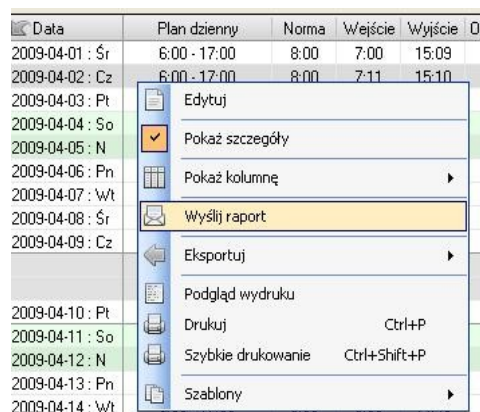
| Data | Plan dzienny | Norma | Wejście | Wyjście | O |
|---|---|---|---|---|---|
| 2009-04-01 : Śr | 6:00 - 17:00 | 8:00 | 7:00 | 15:09 | |
| 2009-04-02 : Cz | 6:00 - 17:00 | 8:00 | 7:11 | 15:10 | |
| 2009-04-03 : Pt | | | | | |
| 2009-04-04 : So | | | | | |
| 2009-04-05 : N | | | | | |
| 2009-04-06 : Pn | | | | | |
| 2009-04-07 : Wt | | | | | |
| 2009-04-08 : Śr | | | | | |
| 2009-04-09 : Cz | | | | | |
| 2009-04-10 : Pt | | | | | |
| 2009-04-11 : So | | | | | |
| 2009-04-12 : N | | | | | |
| 2009-04-13 : Pn | | | | | |
| 2009-04-14 : Wt | | | | | |

Edytuj
Pokaż szczegóły
Pokaż kolumnę
Wyślij raport
Eksportuj
Podgląd wydruku
Drukuj Ctrl+P
Szybkie drukowanie Ctrl+Shift+P
Szablony